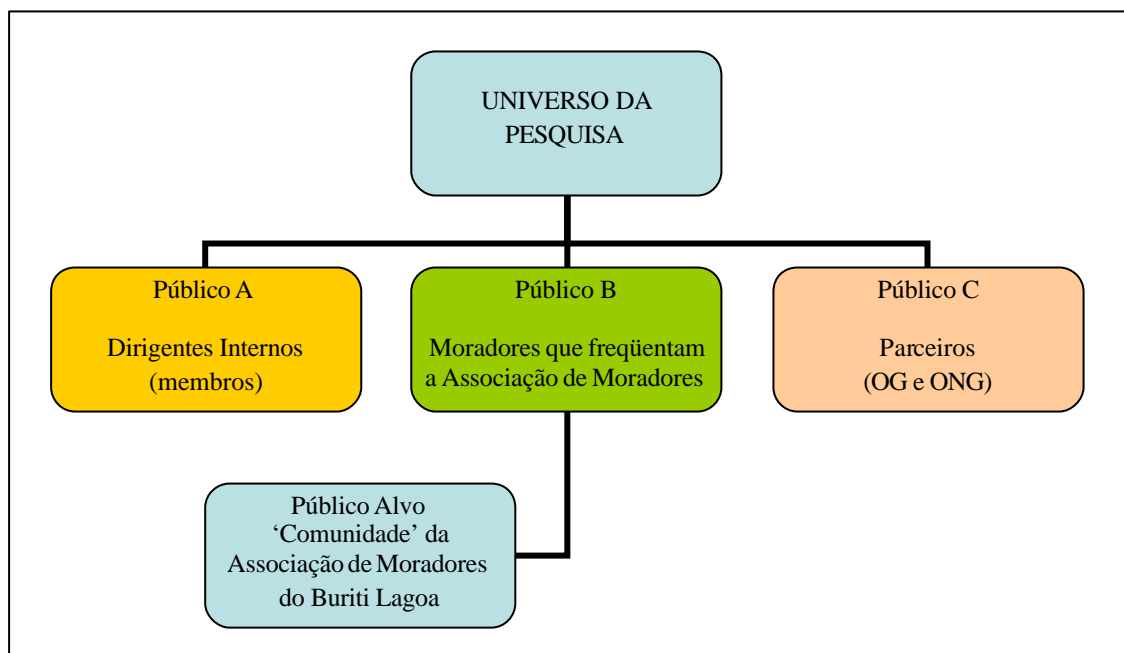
UNIVERSO DA PESQUISA

Público A

Dirigentes Internos (membros)

Público B

Moradores que freqüentam a Associação de Moradores

Público C

Parceiros (OG e ONG)

Público Alvo 'Comunidade' da Associação de Moradores do Buriti Lagoa